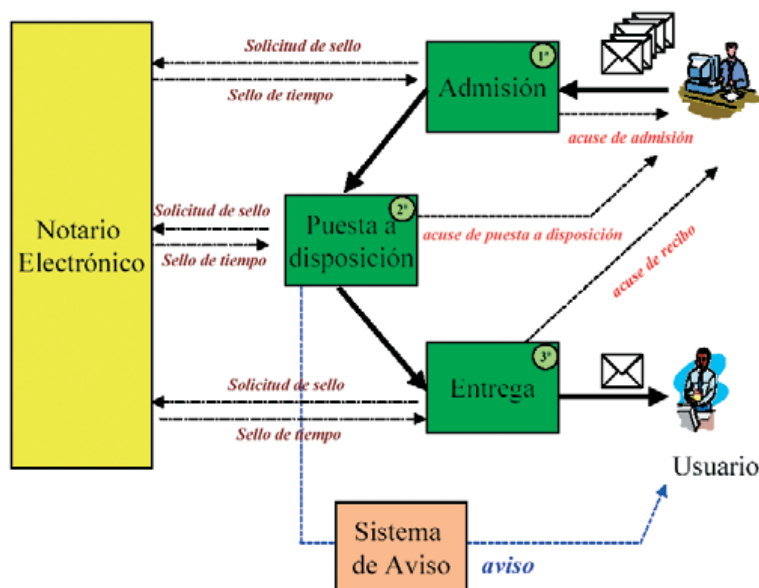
Notario Electrónico

Solicitud de sello

Sello de tiempo

1º

Admisión

acuse de admisión

Solicitud de sello

Sello de tiempo

2º

Puesta a disposición

acuse de puesta a disposición

acuse de recibo

Solicitud de sello

Sello de tiempo

3º

Entrega

Usuario

Sistema de Aviso

aviso